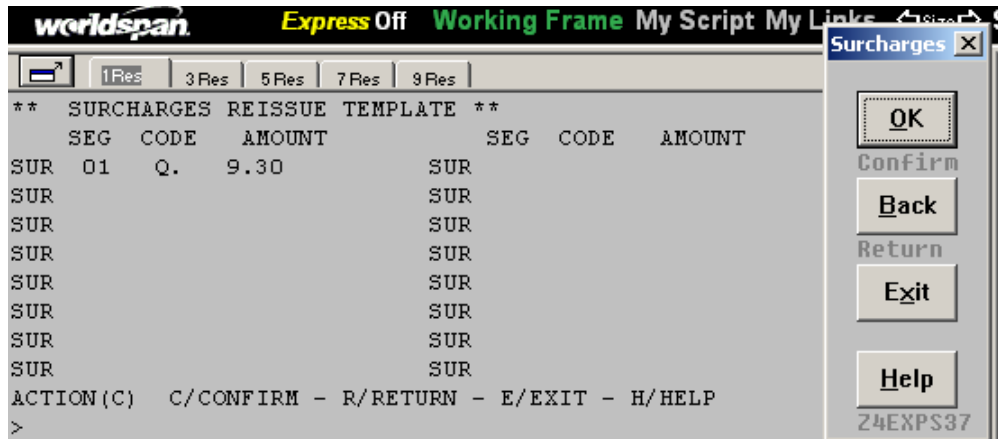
worldspan Express Off Working Frame My Script My Links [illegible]

Surcharges

1Res 3Res 5Res 7Res 9Res

** SURCHARGES REISSUE TEMPLATE **
SEG CODE AMOUNT SEG CODE AMOUNT
SUR 01 Q. 9.30 SUR
SUR SUR
SUR SUR
SUR SUR
SUR SUR
SUR SUR
SUR SUR
SUR SUR
ACTION(C) C/CONFIRM - R/RETURN - E/EXIT - H/HELP
>

OK
Confirm
Back
Return
Exit
Help
Z4EXPS37